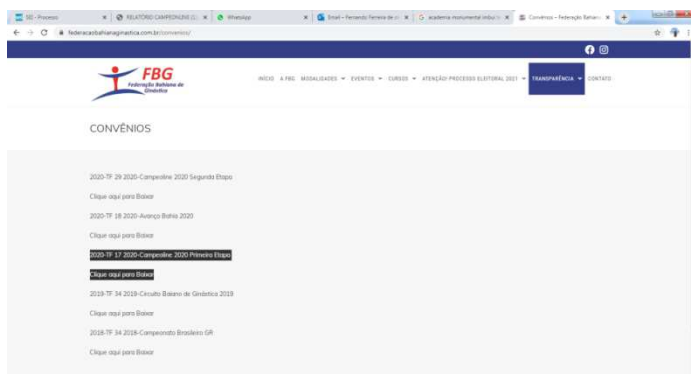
SEI - Processo | RELATÓRIO CAMPEONATO | WhatsApp | Email – Fernando Ferreira de | academia monumental indust | Convênios – Federação Bahiana

federacaobahianaginastica.com.br/convenios/

FBG Federação Bahiana de Ginástica

INICIO A FBG MODALIDADES EVENTOS CURSOS ATENÇÃO! PROCESSO ELEITORAL 2021 TRANSPARÊNCIA CONTATO

CONVÊNIOS

2020-TF 29 2020-Campeoline 2020 Segunda Etapa

Clique aqui para Baixar

2020-TF 18 2020-Avança Bahia 2020

Clique aqui para Baixar

2020-TF 17 2020-Campeoline 2020 Primeira Etapa

Clique aqui para Baixar

2019-TF 34 2019-Circuito Baiano de Ginástica 2019

Clique aqui para Baixar

2018-TF 34 2018-Campeonato Brasileiro GR

Clique aqui para Baixar